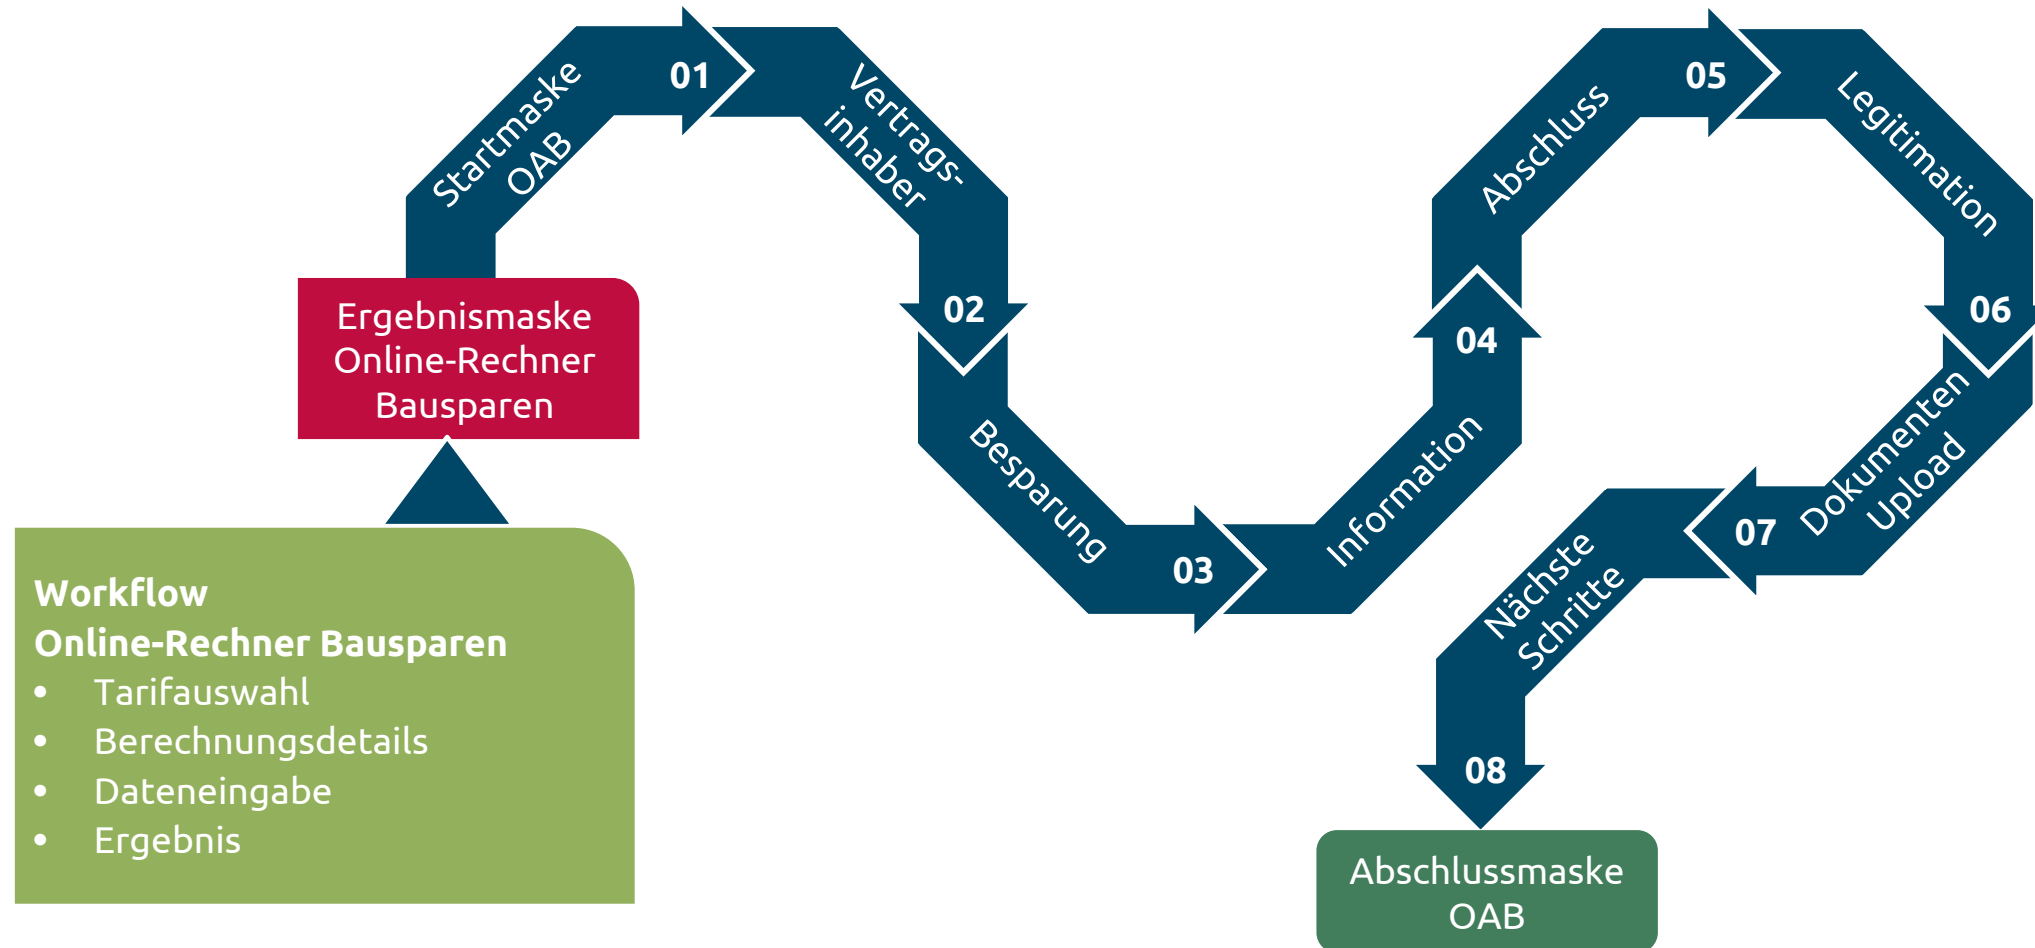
Startmaske OAB
01
Vertrags- inhaber
02
Besparung
03
Information
04
Abschluss
05
Legitimation
06
Dokumenten Upload
07
Nächste Schritte
08

Ergebnismaske Online-Rechner Bausparen

Workflow
Online-Rechner Bausparen
• Tarifauswahl
• Berechnungsdetails
• Dateneingabe
• Ergebnis

Abschlussmaske OAB